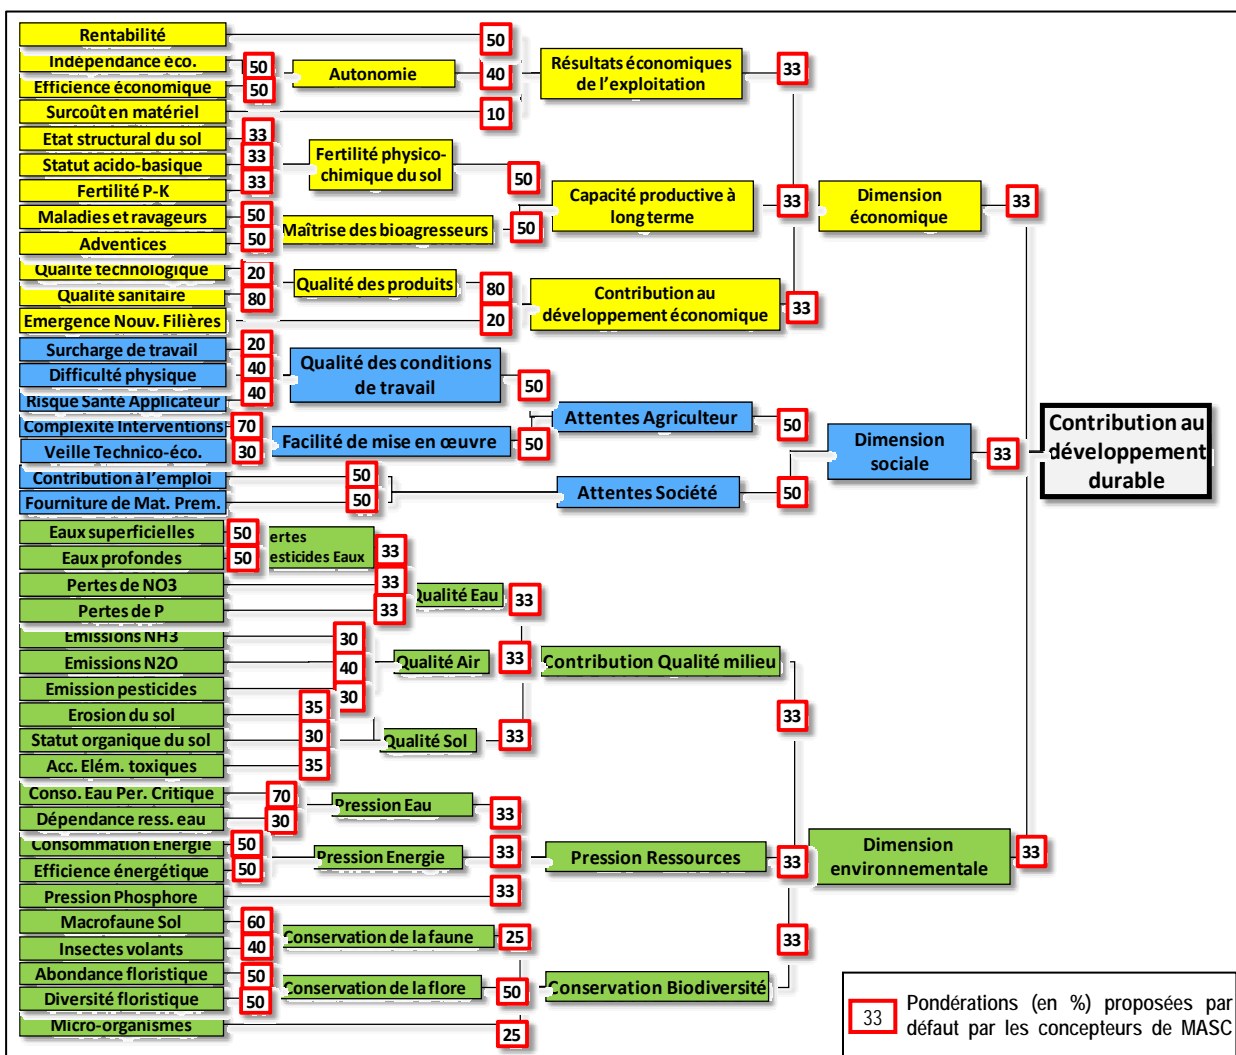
Rentabilité
50
Indépendance éco.
50
Autonomie
40
Résultats économiques de l'exploitation
33
Efficience économique
50
Surcoût en matériel
10
Etat structural du sol
33
Statut acido-basique
33
Fertilité physico-chimique du sol
Fertilité P-K
33
50
Capacité productive à long terme
33
Dimension économique
33
Maladies et ravageurs
50
Adventices
50
Maîtrise des bioagresseurs
50
Qualité technologique
20
Qualité des produits
Qualité sanitaire
80
80
Contribution au développement économique
33
Emergence Nouv. Filières
20
Surcharge de travail
20
Difficulté physique
40
Qualité des conditions de travail
Risque Santé Applicateur
40
50
Complexité Interventions
70
Attentes Agriculteur
50
Veille Technico-éco.
30
Facilité de mise en œuvre
50
Dimension sociale
33
Contribution au développement durable
Contribution à l'emploi
50
Fourniture de Mat. Prem.
50
Attentes Société
50
Eaux superficielles
50
ertes esticides Eaux
Eaux profondes
50
33
Pertes de NO3
33
Qualité Eau
33
Pertes de P
33
Emissions NH3
30
Emissions N2O
40
Qualité Air
33
Contribution Qualité milieu
Emission pesticides
30
Erosion du sol
35
33
Statut organique du sol
30
Qualité Sol
33
Acc. Elém. toxiques
35
Conso. Eau Per. Critique
70
Pression Eau
Dépendance ress. eau
30
33
Consommation Energie
50
Pression Energie
33
Pression Ressources
33
Dimension environnementale
33
Efficience énergétique
50
Pression Phosphore
33
Macrofaune Sol
60
Conservation de la faune
25
33
Insectes volants
40
Abondance floristique
50
Conservation de la flore
50
Conservation Biodiversité
Diversité floristique
50
Micro-organismes
25
33
Pondérations (en %) proposées par défaut par les concepteurs de MASC